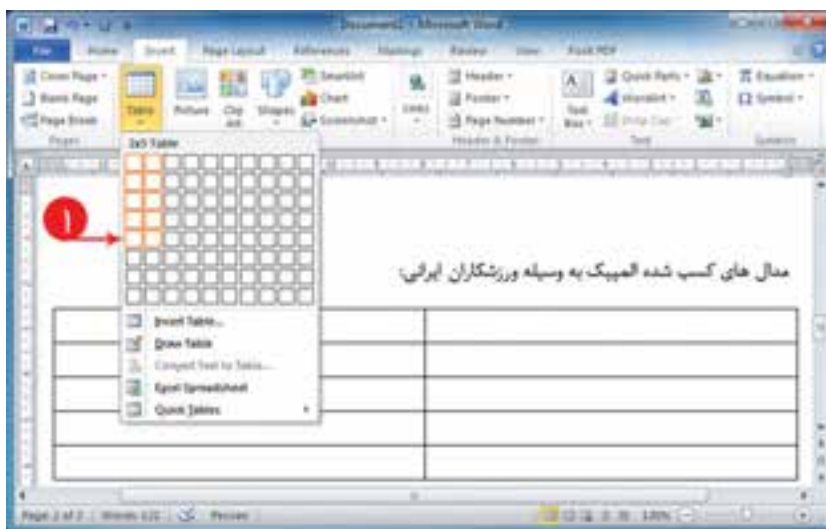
Document2 - Microsoft Word

File Home Insert Page Layout References Mailings Review View Foxit PDF

Cover Page
Blank Page
Page Break
Pages

Table

Picture Clip Art Shapes SmartArt Chart Screenshot

Links

Header
Footer
Page Number
Header & Footer

Text Box
Quick Parts
WordArt
Drop Cap
Text

Equation
Symbol
Symbols

2x5 Table

1

مدال های کسب شده المپیک به وسیله ورزشکاران ایرانی:

Insert Table...
Draw Table
Convert Text to Table...
Excel Spreadsheet
Quick Tables

Page: 2 of 2 | Words: 122 | Persian

100%